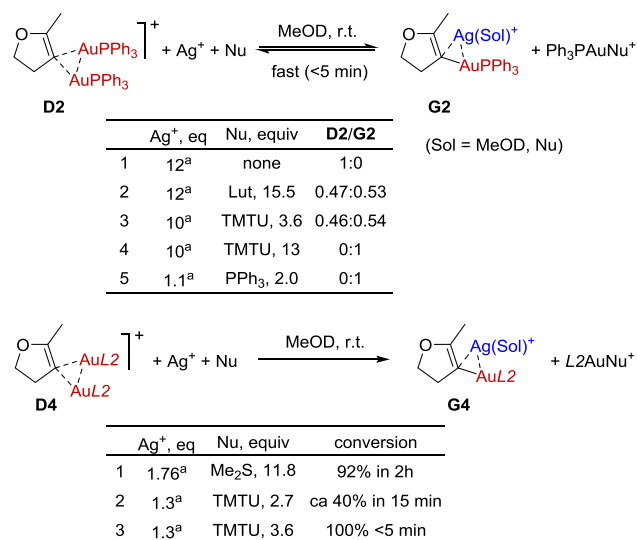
AuPPh$_3$
AuPPh$_3$
$]^+$ + Ag$^+$ + Nu

MeOD, r.t.
fast (<5 min)

Ag(Sol)$^+$
AuPPh$_3$
+ Ph$_3$PAuNu$^+$

D2

G2

(Sol = MeOD, Nu)

| | Ag$^+$, eq | Nu, equiv | D2/G2 |
|---|---|---|---|
| 1 | 12$^a$ | none | 1:0 |
| 2 | 12$^a$ | Lut, 15.5 | 0.47:0.53 |
| 3 | 10$^a$ | TMTU, 3.6 | 0.46:0.54 |
| 4 | 10$^a$ | TMTU, 13 | 0:1 |
| 5 | 1.1$^a$ | PPh$_3$, 2.0 | 0:1 |

AuL2
AuL2
$]^+$ + Ag$^+$ + Nu

MeOD, r.t.

Ag(Sol)$^+$
AuL2
+ L2AuNu$^+$

D4

G4

| | Ag$^+$, eq | Nu, equiv | conversion |
|---|---|---|---|
| 1 | 1.76$^a$ | Me$_2$S, 11.8 | 92% in 2h |
| 2 | 1.3$^a$ | TMTU, 2.7 | ca 40% in 15 min |
| 3 | 1.3$^a$ | TMTU, 3.6 | 100% <5 min |